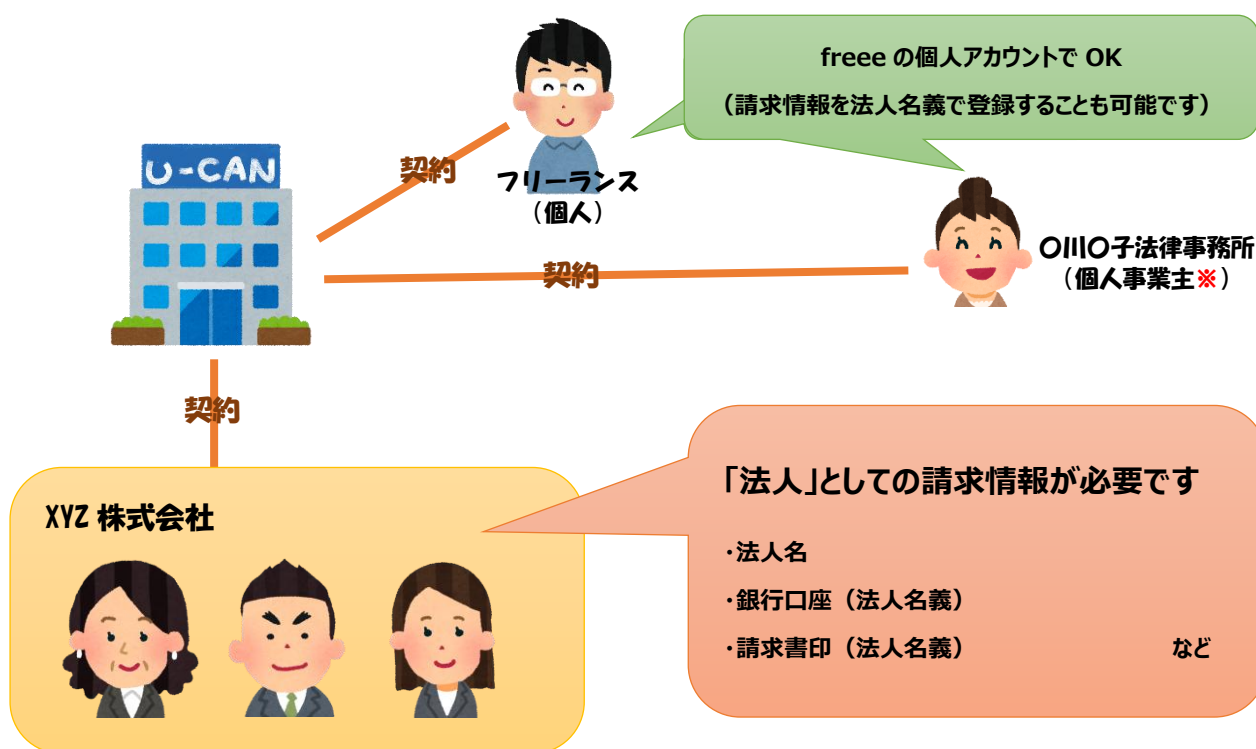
freee の個人アカウントで OK
（請求情報を法人名義で登録することも可能です）

U-CAN

契約

フリーランス
（個人）

契約

○川○子法律事務所
（個人事業主※）

契約

XYZ 株式会社

「法人」としての請求情報が必要です

・法人名
・銀行口座（法人名義）
・請求書印（法人名義） など